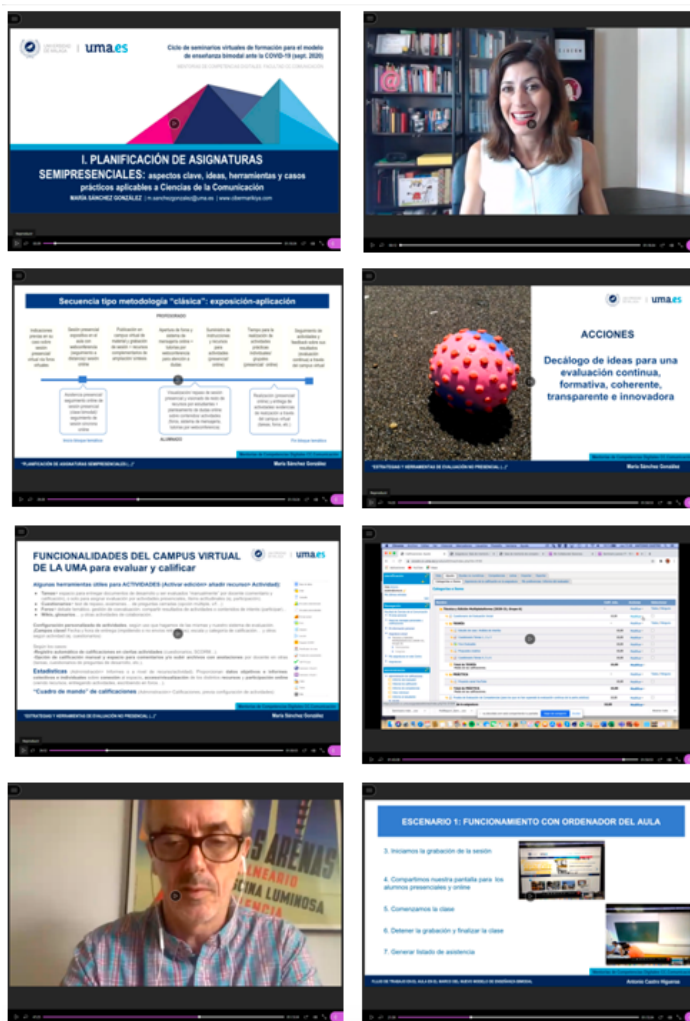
uma.es

Ciclo de seminarios virtuales de formación para el modelo de enseñanza bimodal ante la COVID-19 (sept. 2020)

I. PLANIFICACIÓN DE ASIGNATURAS SEMIPRESENCIALES: aspectos clave, ideas, herramientas y casos prácticos aplicables a Ciencias de la Comunicación

MARÍA SÁNCHEZ GONZÁLEZ | m.sanchezgonzalez@uma.es | www.cibermarikiya.com

Secuencia tipo metodología "clásica": exposición-aplicación

PROFESORADO

ALUMNADO

"PLANIFICACIÓN DE ASIGNATURAS SEMIPRESENCIALES (...)"

María Sánchez González

uma.es

ACCIONES

Decálogo de ideas para una evaluación continua, formativa, coherente, transparente e innovadora

"ESTRATEGIAS Y HERRAMIENTAS DE EVALUACIÓN NO PRESENCIAL (...)"

María Sánchez González

FUNCIONALIDADES DEL CAMPUS VIRTUAL DE LA UMA para evaluar y calificar

uma.es

Algunas herramientas útiles para ACTIVIDADES (Activar edición> añadir recurso> Actividad):

Estadísticas

"Cuadro de mando" de calificaciones

"ESTRATEGIAS Y HERRAMIENTAS DE EVALUACIÓN NO PRESENCIAL (...)"

María Sánchez González

Categorías a futuro

ESCENARIO 1: FUNCIONAMIENTO CON ORDENADOR DEL AULA

3. Iniciamos la grabación de la sesión

4. Compartimos nuestra pantalla para los alumnos presenciales y online

5. Comenzamos la clase

6. Detener la grabación y finalizar la clase

7. Generar listado de asistencia

Antonio Castro Higueras